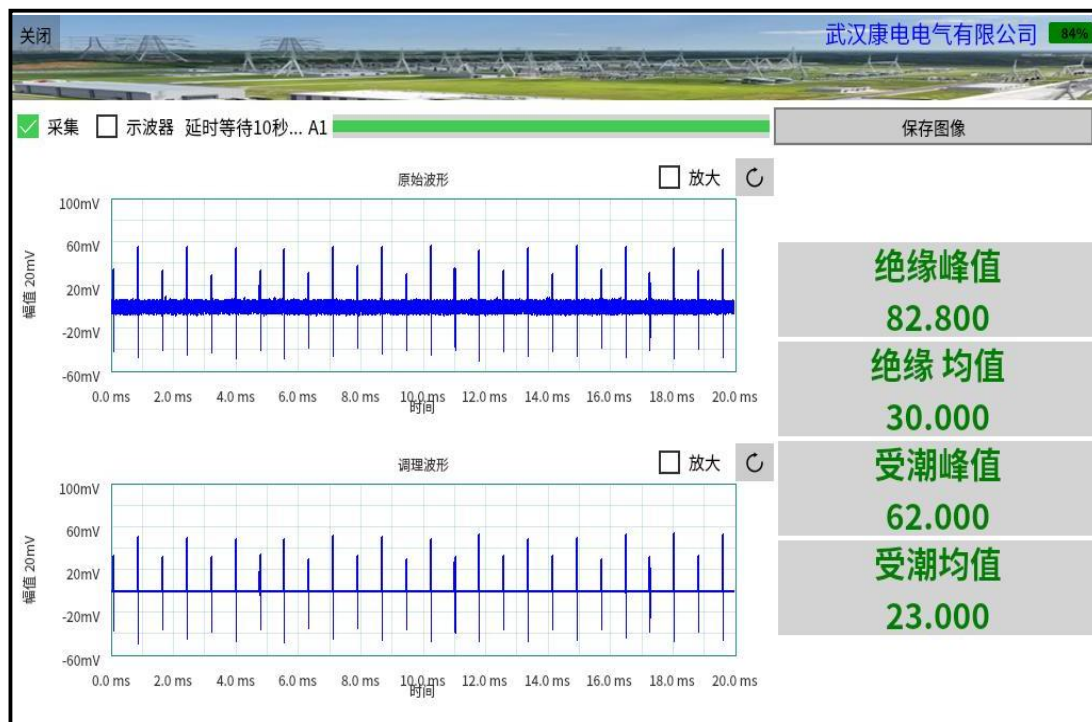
关闭

武汉康电电气有限公司 84%

采集 示波器 延时等待10秒... A1

保存图像

原始波形

放大

100mV
60mV
20mV
-20mV
-60mV

幅值 20mV

0.0 ms 2.0 ms 4.0 ms 6.0 ms 8.0 ms 10.0 ms 12.0 ms 14.0 ms 16.0 ms 18.0 ms 20.0 ms

时间

绝缘峰值
82.800
绝缘 均值
30.000
受潮峰值
62.000
受潮均值
23.000

调理波形

放大

100mV
60mV
20mV
-20mV
-60mV

幅值 20mV

0.0 ms 2.0 ms 4.0 ms 6.0 ms 8.0 ms 10.0 ms 12.0 ms 14.0 ms 16.0 ms 18.0 ms 20.0 ms

时间